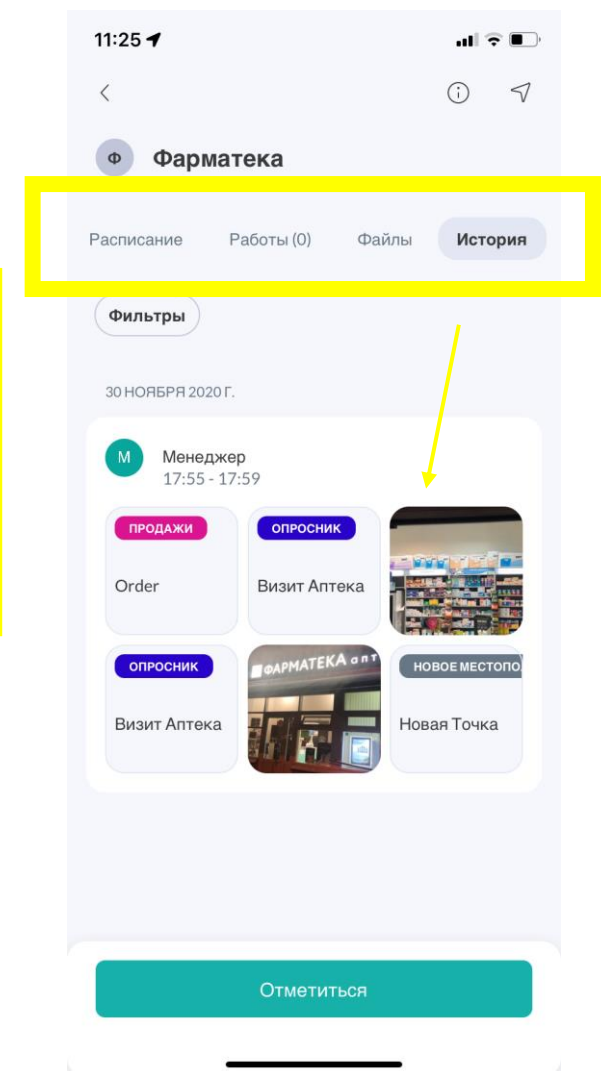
11:25

Ф Фарматека

Расписание Работы (0) Файлы История

Фильтры

30 НОЯБРЯ 2020 Г.

М Менеджер
17:55 - 17:59

ПРОДАЖИ
Order

ОПРОСНИК
Визит Аптека

ОПРОСНИК
Визит Аптека

ФАРМАТЕКА апт

НОВОЕ МЕСТОПО
Новая Точка

Отметиться